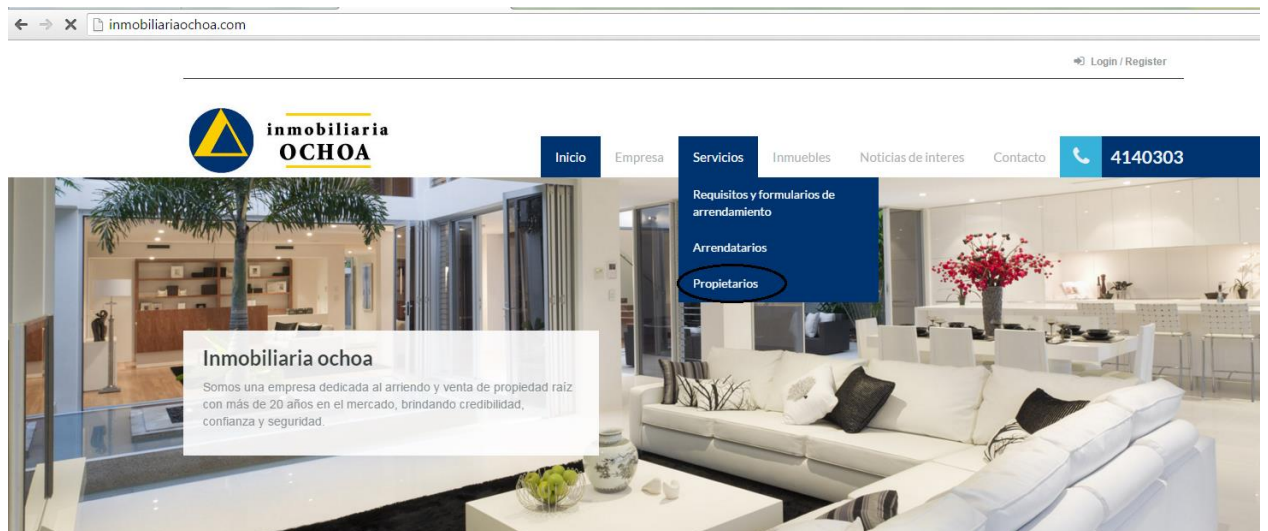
inmobiliariaochoa.com

Login / Register

inmobiliaria
OCHOA

Inicio Empresa Servicios Inmuebles Noticias de interes Contacto 4140303

Requisitos y formularios de arrendamiento

Arrendatarios

Propietarios

Inmobiliaria ochoa

Somos una empresa dedicada al arriendo y venta de propiedad raiz con más de 20 años en el mercado, brindando credibilidad, confianza y seguridad.